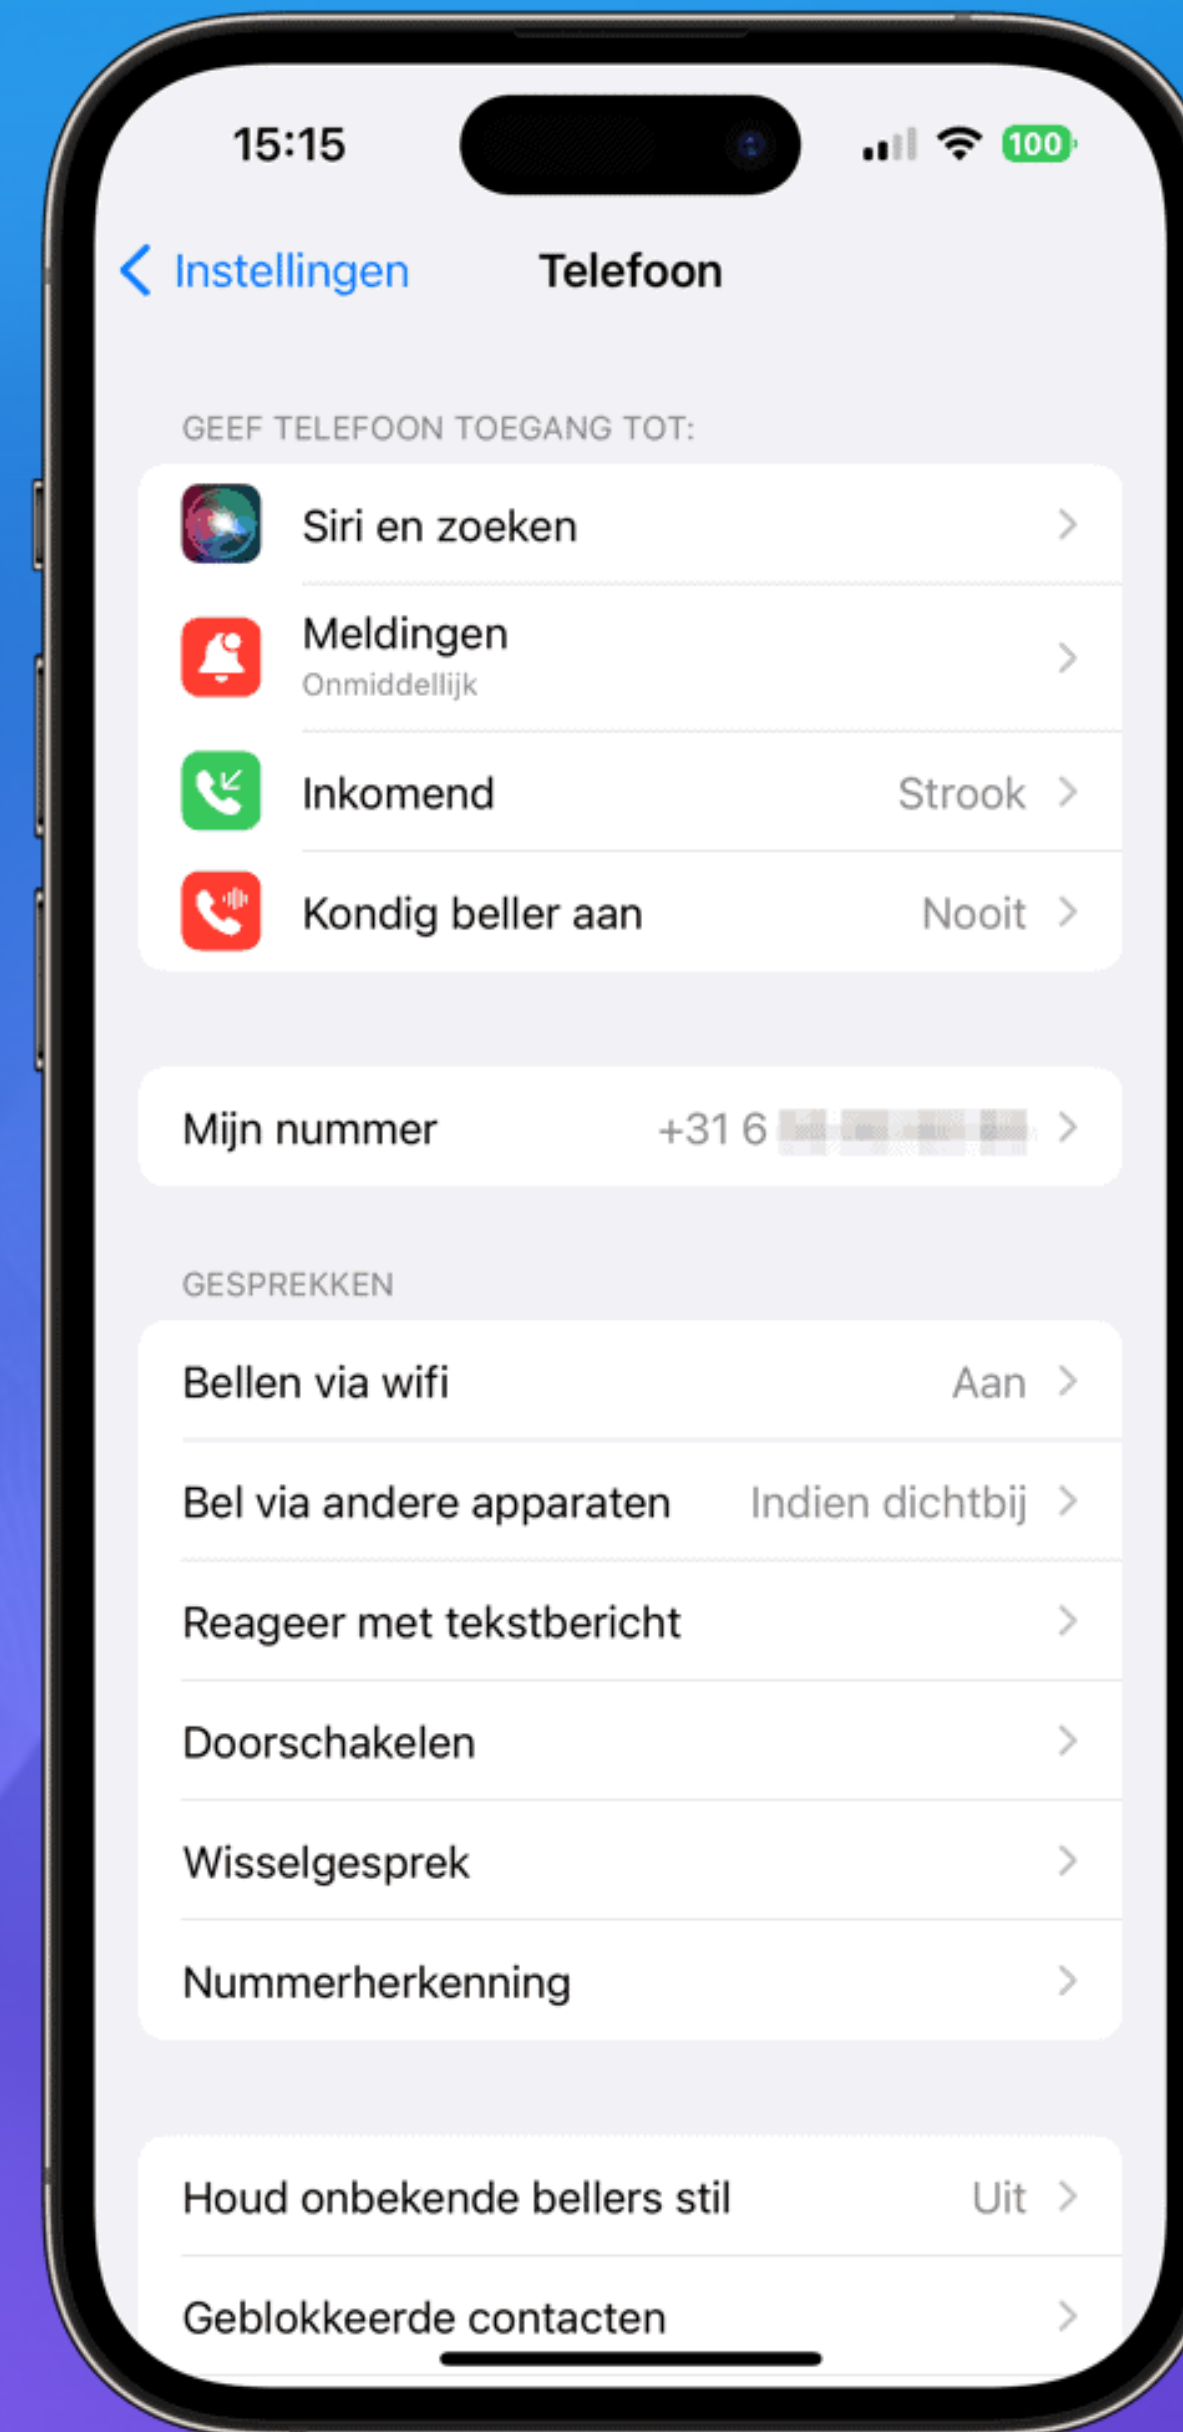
15:15

100

Instellingen Telefoon

GEEF TELEFOON TOEGANG TOT:

Siri en zoeken

Meldingen
Onmiddellijk

Inkomend Strook

Kondig beller aan Nooit

Mijn nummer +31 6 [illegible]

GESPREKKEN

Bellen via wifi Aan

Bel via andere apparaten Indien dichtbij

Reageer met tekstbericht

Doorschakelen

Wisselgesprek

Nummerherkenning

Houd onbekende bellers stil Uit

Geblokkeerde contacten